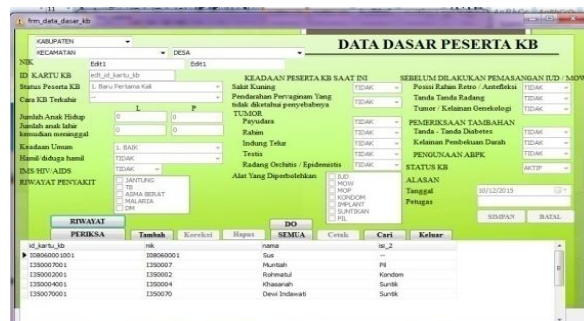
frm_data_dasar_kb

KABUPATEN
KECAMATAN
DESA

DATA DASAR PESERTA KB

NIK Edit1 Edit1

ID KARTU KB edt_id_kartu_kb
Status Peserta KB 1. Baru Pertama Kali
Cara KB Terkahir

L P
Jumlah Anak Hidup 0 0
Jumlah anak lahir kemudian meninggal 0 0
Keadaan Umum 1. BAIK
Hamil/diduga hamil TIDAK
IMS/HIV/AIDS TIDAK
RIWAYAT PENYAKIT
JANTUNG
TB
ASMA BERAT
MALARIA
DM

KEADAAN PESERTA KB SAAT INI
Sakit Kuning TIDAK
Pendarahan Pervaginam Yang tidak diketahui penyebabnya TIDAK
TUMOR
Payudara TIDAK
Rahim TIDAK
Indung Telur TIDAK
Testis TIDAK
Radang Orchitis / Epidemitis TIDAK
Alat Yang Diperbolehkan
IUD
MOW
MOP
KONDOM
IMPLANT
SUNTIKAN
PIL

SEBELUM DILAKUKAN PEMASANGAN IUD / MOW
Possi Rahim Retro / Antefleksi TIDAK
Tanda Tanda Radang TIDAK
Tumor / Kelainan Genekologi TIDAK
PEMERIKSAAN TAMBAHAN
Tanda - Tanda Diabetes TIDAK
Kelainan Pembekuan Darah TIDAK
PENGUNAAN ABPK TIDAK
STATUS KB AKTIF
ALASAN
Tanggal 10/12/2015
Petugas

SIMPAN BATAL

RIWAYAT PERIKSA
Tambah Koreksi Hapus
DO SEMUA
Cetak Cari Keluar

| id_kartu_kb | nik | nama | isi_2 |
|---|---|---|---|
| IS8060001001 | IS8060001 | Sus | -- |
| IS50007001 | IS50007 | Muntiah | Pil |
| IS50002001 | IS50002 | Rohmatul | Kondom |
| IS50004001 | IS50004 | Khasanah | Suntik |
| IS50070001 | IS50070 | Dewi Indawati | Suntik |